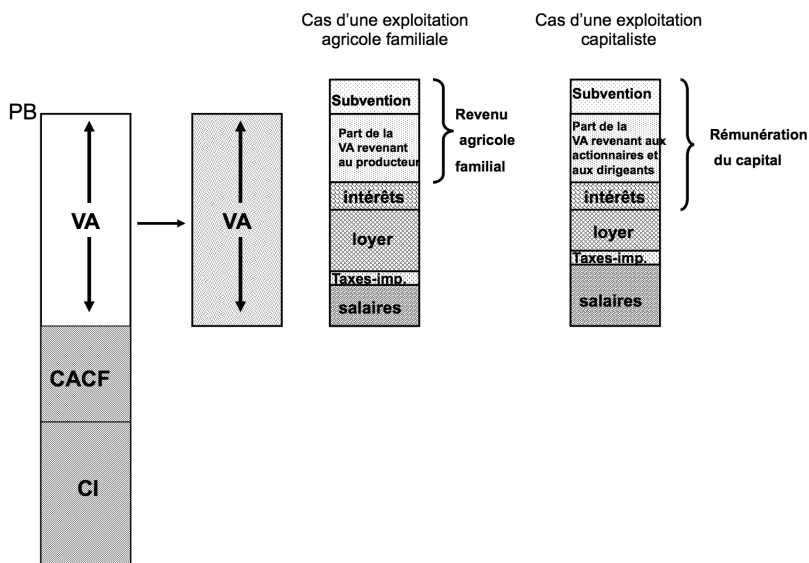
Cas d'une exploitation agricole familiale

Cas d'une exploitation capitaliste

PB

VA

CACF

CI

VA

Subvention

Part de la VA revenant au producteur

intérêts

loyer

Taxes-imp.

salaires

Revenu agricole familial

Subvention

Part de la VA revenant aux actionnaires et aux dirigeants

intérêts

loyer

Taxes-imp.

salaires

Rémunération du capital